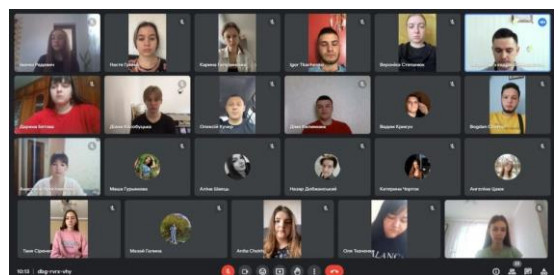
Іванна Радевич
Настя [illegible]
Карина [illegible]
Ігор Ткаченко
Вероніка Степанюк
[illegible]
Діана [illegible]
Діана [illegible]
Олексій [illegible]
Діма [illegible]
Вадим Крисюк
Bogdan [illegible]
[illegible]
Маша Гурьянова
Anfisa Shevchuk
Назар Добжанський
Катерина Чертов
Ангеліна Цвяк
Таня Стрічко
Михайло Гуляєв
Anfia Cherkh
Олі Ткаченко
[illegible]
10:53 | dbg-ruru-vhy